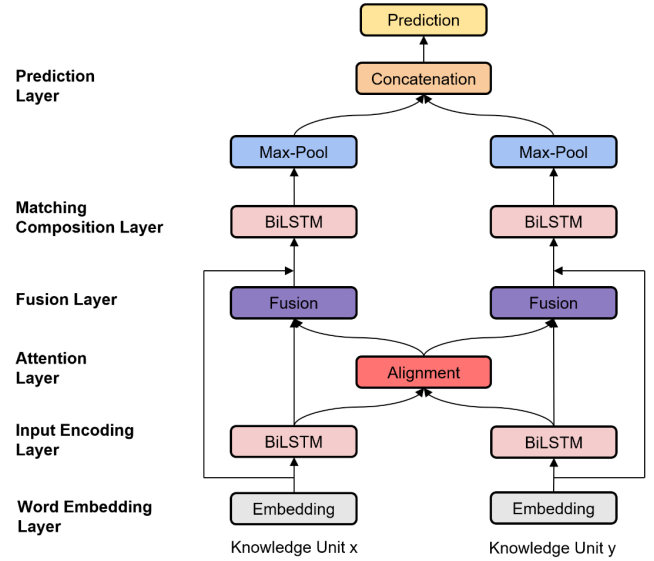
Prediction

Prediction Layer

Concatenation

Max-Pool

Max-Pool

Matching Composition Layer

BiLSTM

BiLSTM

Fusion Layer

Fusion

Fusion

Attention Layer

Alignment

Input Encoding Layer

BiLSTM

BiLSTM

Word Embedding Layer

Embedding

Embedding

Knowledge Unit x

Knowledge Unit y